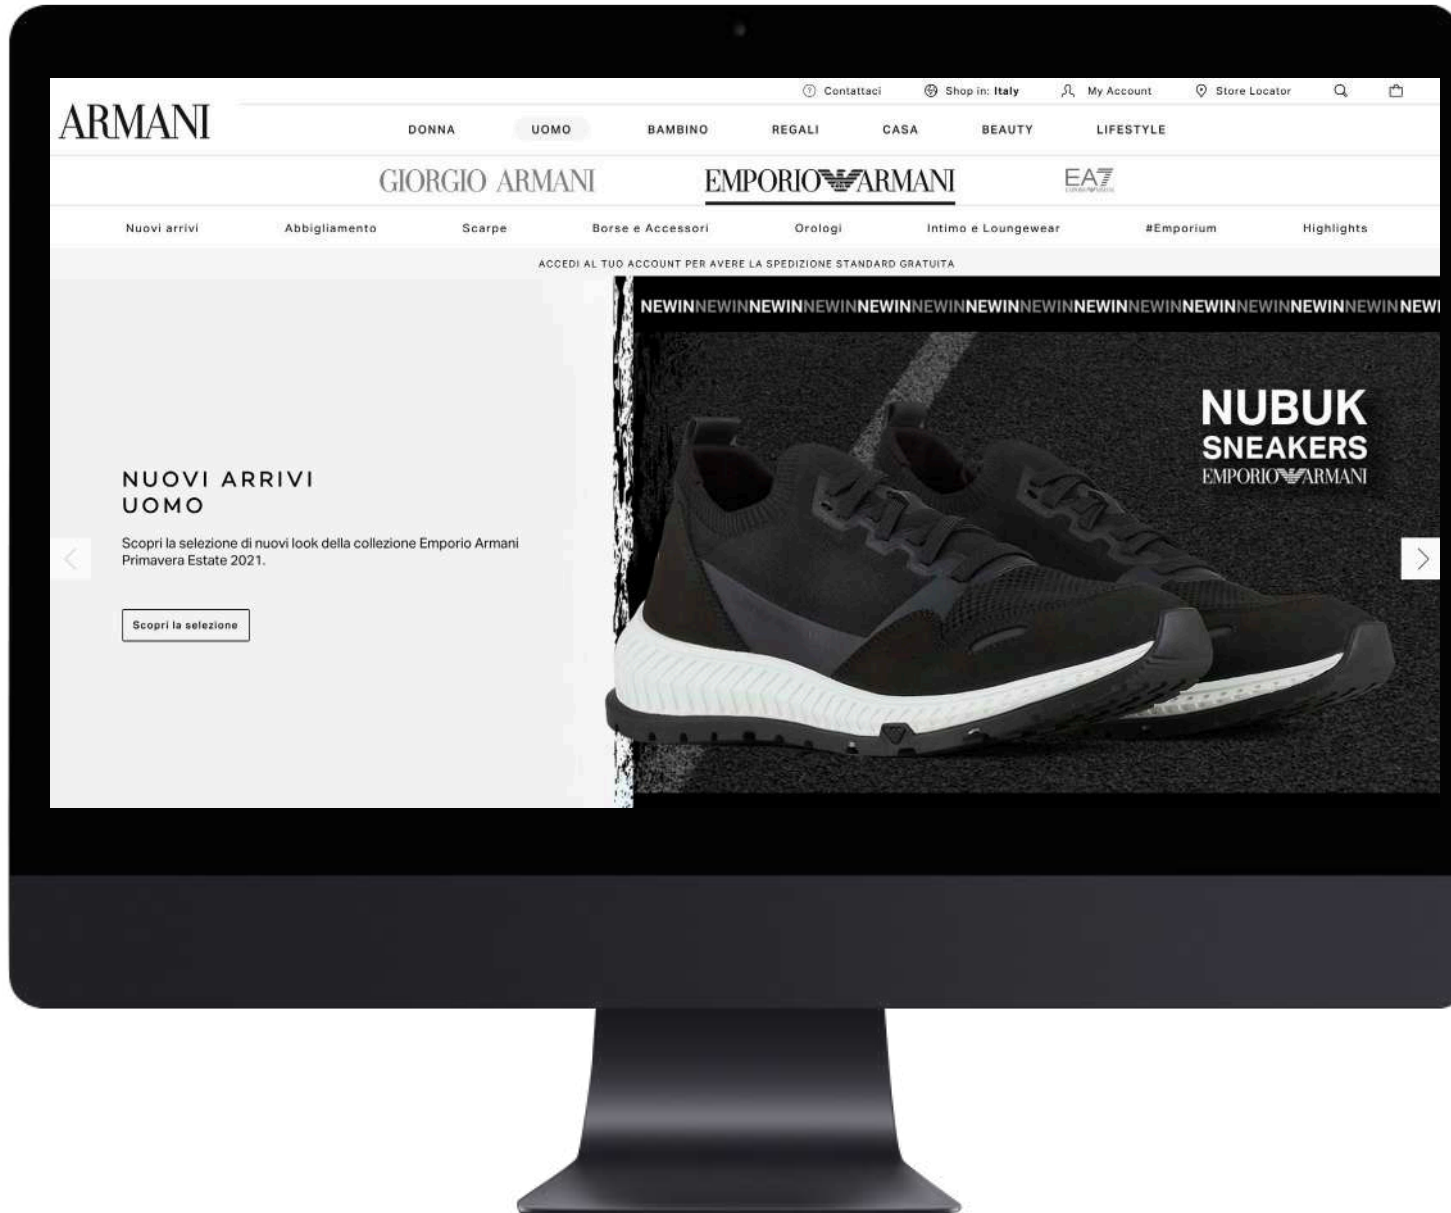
Contattaci Shop in: Italy My Account Store Locator

ARMANI

DONNA UOMO BAMBINO REGALI CASA BEAUTY LIFESTYLE

GIORGIO ARMANI EMPORIO ARMANI EA7

Nuovi arrivi Abbigliamento Scarpe Borse e Accessori Orologi Intimo e Loungewear #Emporium Highlights

ACCEDI AL TUO ACCOUNT PER AVERE LA SPEDIZIONE STANDARD GRATUITA

NEWINNEWINNEWINNEWINNEWINNEWINNEWINNEWINNEWINNEWINNEWINNEWINNEWINNEWINNEWI

NUBUK
SNEAKERS
EMPORIO ARMANI

NUOVI ARRIVI
UOMO

Scopri la selezione di nuovi look della collezione Emporio Armani Primavera Estate 2021.

Scopri la selezione